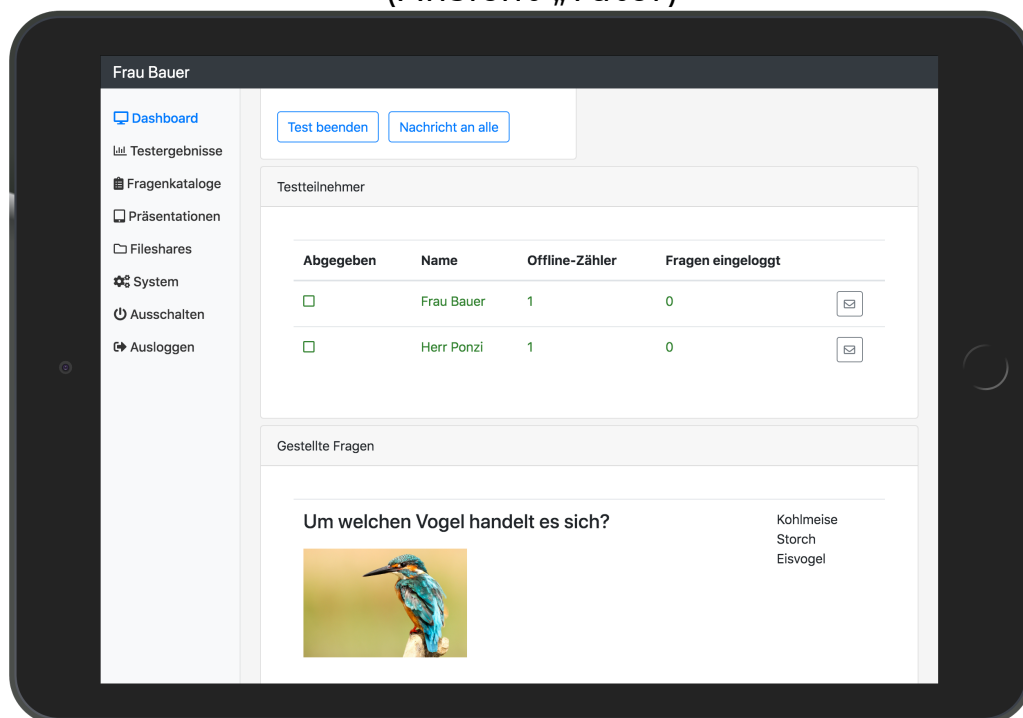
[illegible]

Frau Bauer

Dashboard
Testergebnisse
Fragenkataloge
Präsentationen
Fileshares
System
Ausschalten
Ausloggen

Test beenden
Nachricht an alle

Testteilnehmer

| Abgegeben | Name | Offline-Zähler | Fragen eingeloggt | |
|---|---|---|---|---|
| ☐ | Frau Bauer | 1 | 0 | |
| ☐ | Herr Ponzi | 1 | 0 | |

Gestellte Fragen

Um welchen Vogel handelt es sich?

Kohlmeise
Storch
Eisvogel